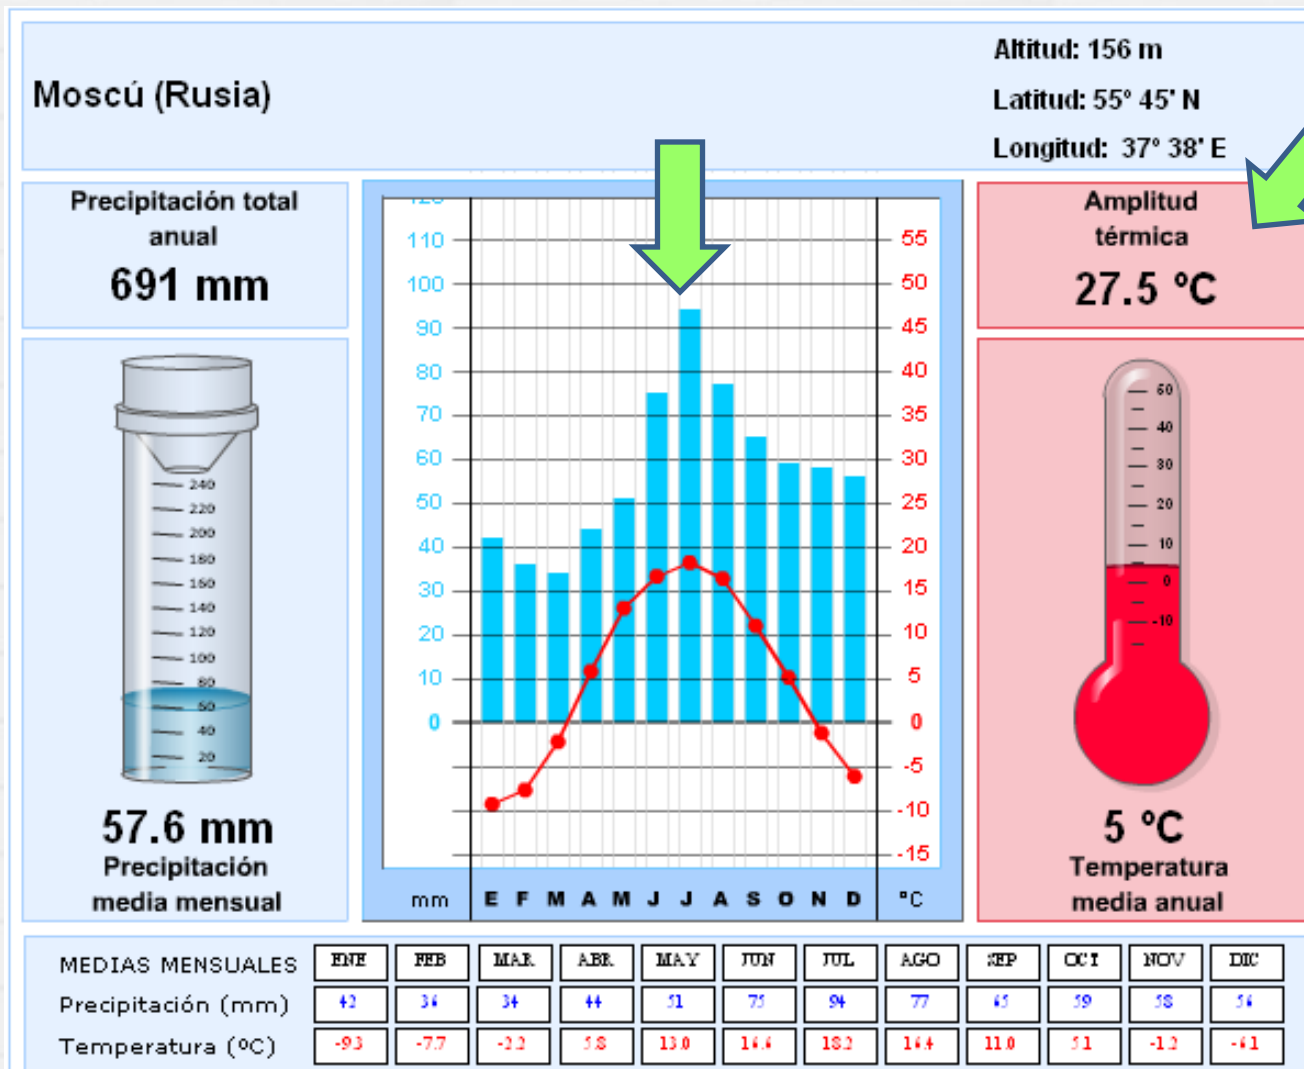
Moscú (Rusia)

Altitud: 156 m

Latitud: 55° 45' N

Longitud: 37° 38' E

Precipitación total anual

691 mm

Amplitud térmica

27.5 °C

240
220
200
180
160
140
120
100
80
60
40
20

57.6 mm
Precipitación media mensual

110
100
90
80
70
60
50
40
30
20
10
0

55
50
45
40
35
30
25
20
15
10
5
0
-5
-10
-15

mm E F M A M J J A S O N D °C

60
40
30
20
10
0
-10

5 °C
Temperatura media anual

| MEDIAS MENSUALES | ENE | FEB | MAR | ABR | MAY | JUN | JUL | AGO | SEP | OCT | NOV | DIC |
|---|---|---|---|---|---|---|---|---|---|---|---|---|
| Precipitación (mm) | 42 | 36 | 34 | 44 | 51 | 75 | 94 | 77 | 65 | 59 | 58 | 56 |
| Temperatura (ºC) | -9.3 | -7.7 | -2.2 | 5.8 | 13.0 | 16.6 | 18.2 | 16.4 | 11.0 | 5.1 | -1.2 | -6.1 |